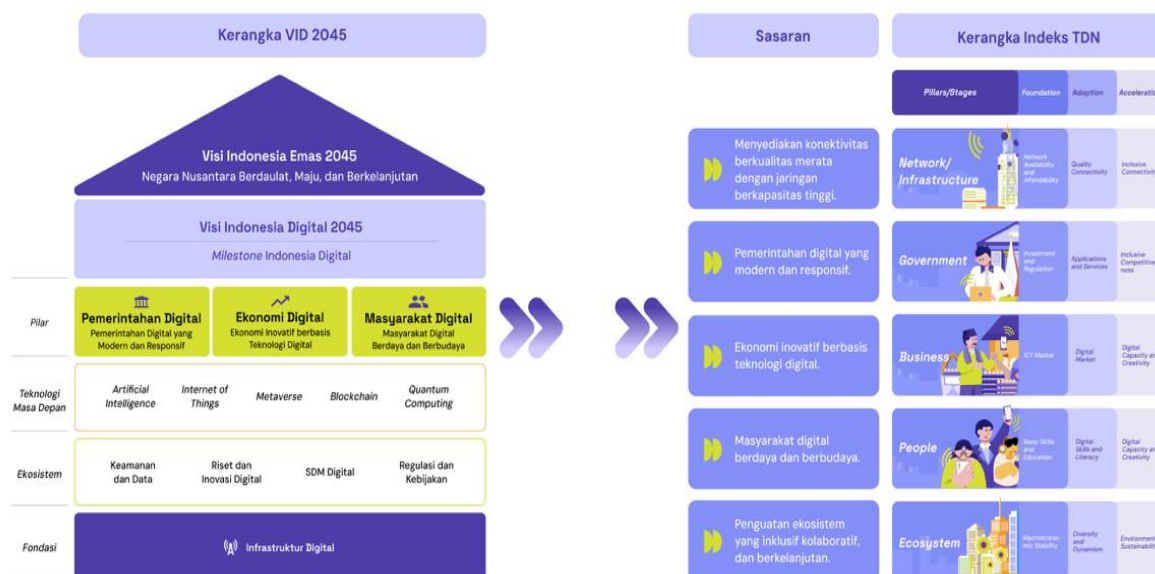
Kerangka VID 2045

Visi Indonesia Emas 2045
Negara Nusantara Berdaulat, Maju, dan Berkelanjutan

Visi Indonesia Digital 2045
*Milestone* Indonesia Digital

Pilar

Pemerintahan Digital
Pemerintahan Digital yang Modern dan Responsif

Ekonomi Digital
Ekonomi Inovatif berbasis Teknologi Digital

Masyarakat Digital
Masyarakat Digital Berdaya dan Berbudaya

Teknologi Masa Depan

Artificial Intelligence
Internet of Things
Metaverse
Blockchain
Quantum Computing

Ekosistem

Keamanan dan Data
Riset dan Inovasi Digital
SDM Digital
Regulasi dan Kebijakan

Fondasi

Infrastruktur Digital

Sasaran

Menyediakan konektivitas berkualitas merata dengan jaringan berkapasitas tinggi.

Pemerintahan digital yang modern dan responsif.

Ekonomi inovatif berbasis teknologi digital.

Masyarakat digital berdaya dan berbudaya.

Penguatan ekosistem yang inklusif kolaboratif, dan berkelanjutan.

Kerangka Indeks TDN

| Pillars/Stages | Foundation | Adoption | Accelerati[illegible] |
|---|---|---|---|
| Network/ Infrastructure | Network Availability and Affordability | Quality Connectivity | Inclusive Connectivity |
| Government | Investment and Regulation | Applications and Services | Inclusive Competitive ness |
| Business | ICT Market | Digital Market | Digital Capacity an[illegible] Creativity |
| People | Basic Skills and Education | Digital Skills and Literacy | Digital Capacity an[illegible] Creativity |
| Ecosystem | Macroeconomic Stability | Diversity and Dynamism | Environment Sustainabili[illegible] |